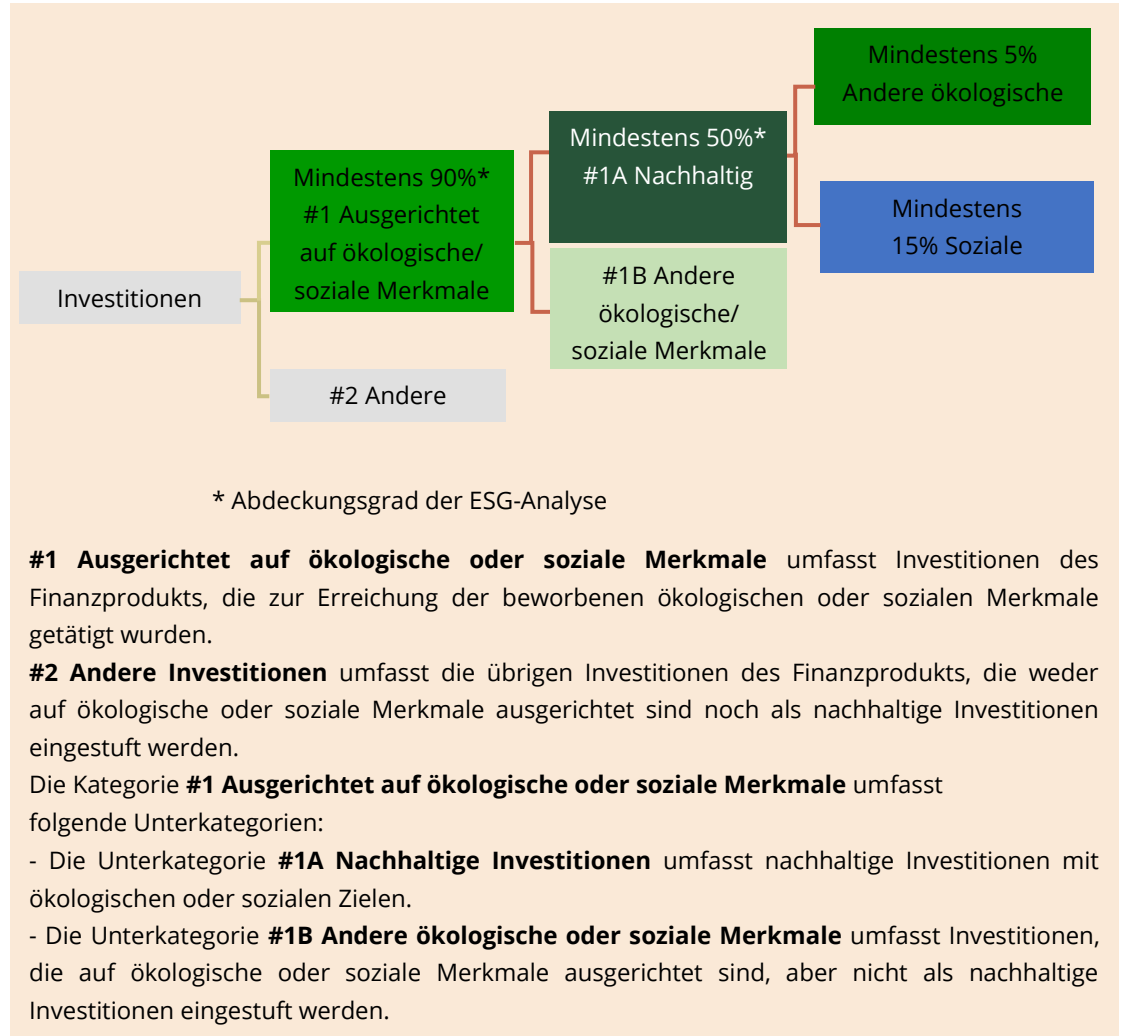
Investitionen

Mindestens 90%*
#1 Ausgerichtet auf ökologische/ soziale Merkmale

#2 Andere

Mindestens 50%*
#1A Nachhaltig

#1B Andere ökologische/ soziale Merkmale

Mindestens 5%
Andere ökologische

Mindestens 15% Soziale

* Abdeckungsgrad der ESG-Analyse

**#1 Ausgerichtet auf ökologische oder soziale Merkmale** umfasst Investitionen des Finanzprodukts, die zur Erreichung der beworbenen ökologischen oder sozialen Merkmale getätigt wurden.
**#2 Andere Investitionen** umfasst die übrigen Investitionen des Finanzprodukts, die weder auf ökologische oder soziale Merkmale ausgerichtet sind noch als nachhaltige Investitionen eingestuft werden.
Die Kategorie **#1 Ausgerichtet auf ökologische oder soziale Merkmale** umfasst folgende Unterkategorien:
- Die Unterkategorie **#1A Nachhaltige Investitionen** umfasst nachhaltige Investitionen mit ökologischen oder sozialen Zielen.
- Die Unterkategorie **#1B Andere ökologische oder soziale Merkmale** umfasst Investitionen, die auf ökologische oder soziale Merkmale ausgerichtet sind, aber nicht als nachhaltige Investitionen eingestuft werden.